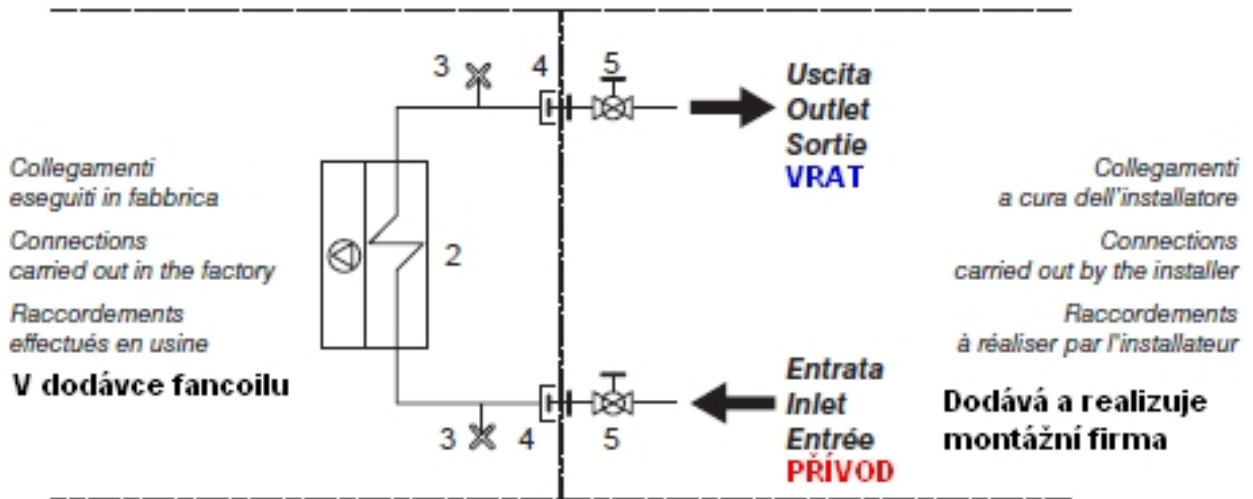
Collegamenti eseguiti in fabbrica

Connections carried out in the factory

Raccordements effectués en usine

V dodávce fancoilu

3 4 5

Uscita
Outlet
Sortie
VRAT

2

Collegamenti a cura dell'installatore

Connections carried out by the installer

Raccordements à réaliser par l'installateur

Entrata
Inlet
Entrée
PŘÍVOD

3 4 5

Dodává a realizuje montážní firma